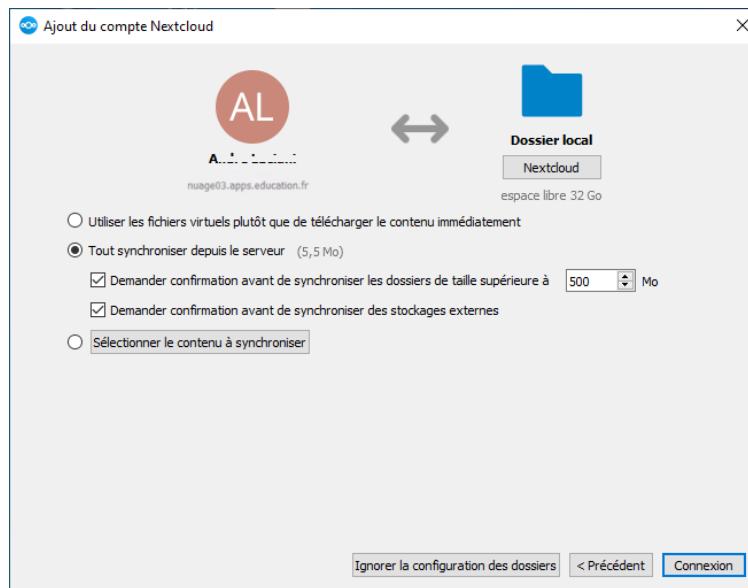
Ajout du compte Nextcloud

AL

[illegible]

nuage03.apps.education.fr

Dossier local

Nextcloud

espace libre 32 Go

Utiliser les fichiers virtuels plutôt que de télécharger le contenu immédiatement

Tout synchroniser depuis le serveur (5,5 Mo)

Demander confirmation avant de synchroniser les dossiers de taille supérieure à 500 Mo

Demander confirmation avant de synchroniser des stockages externes

Sélectionner le contenu à synchroniser

Ignorer la configuration des dossiers

< Précédent

Connexion